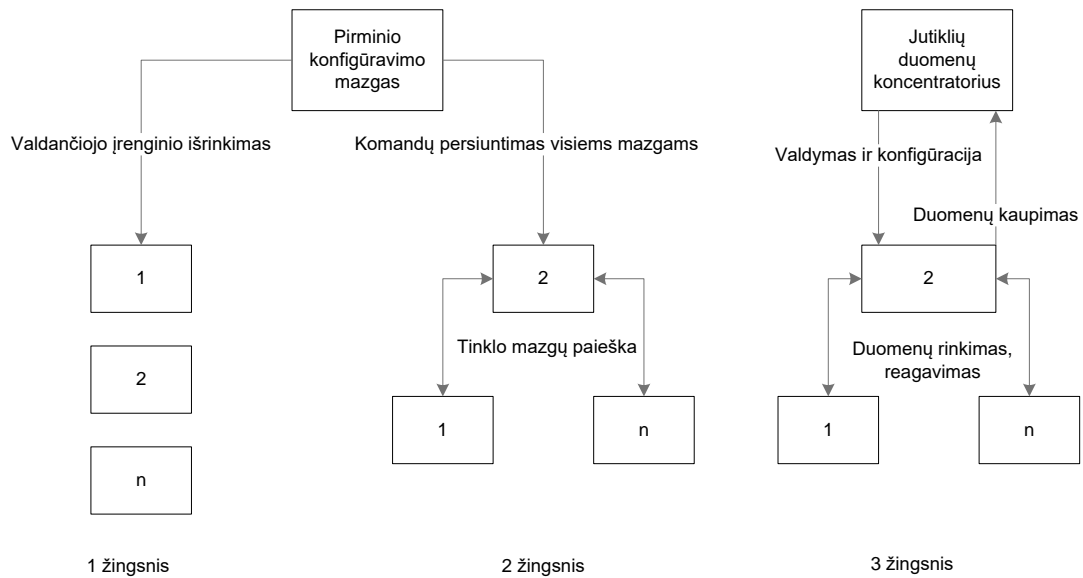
Pirminio konfigūravimo mazgas

Valdančiojo įrenginio išrinkimas

Komandų persiuntimas visiems mazgams

1

2

n

2

Tinklo mazgų paieška

1

n

Jutiklių duomenų koncentratorius

Valdymas ir konfigūracija

Duomenų kaupimas

2

Duomenų rinkimas, reagavimas

1

n

1 žingsnis

2 žingsnis

3 žingsnis